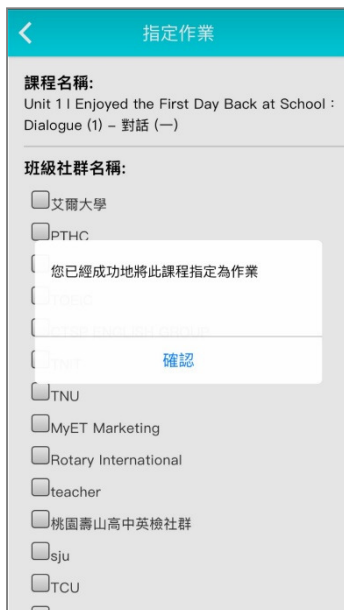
指定作業

課程名稱:
Unit 1 I Enjoyed the First Day Back at School: Dialogue (1) – 對話 (一)

班級社群名稱:

艾爾大學

PTHC

您已經成功地將此課程指定為作業

確認

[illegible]

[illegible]

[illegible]

TNU

MyET Marketing

Rotary International

teacher

桃園壽山高中英檢社群

sju

TCU